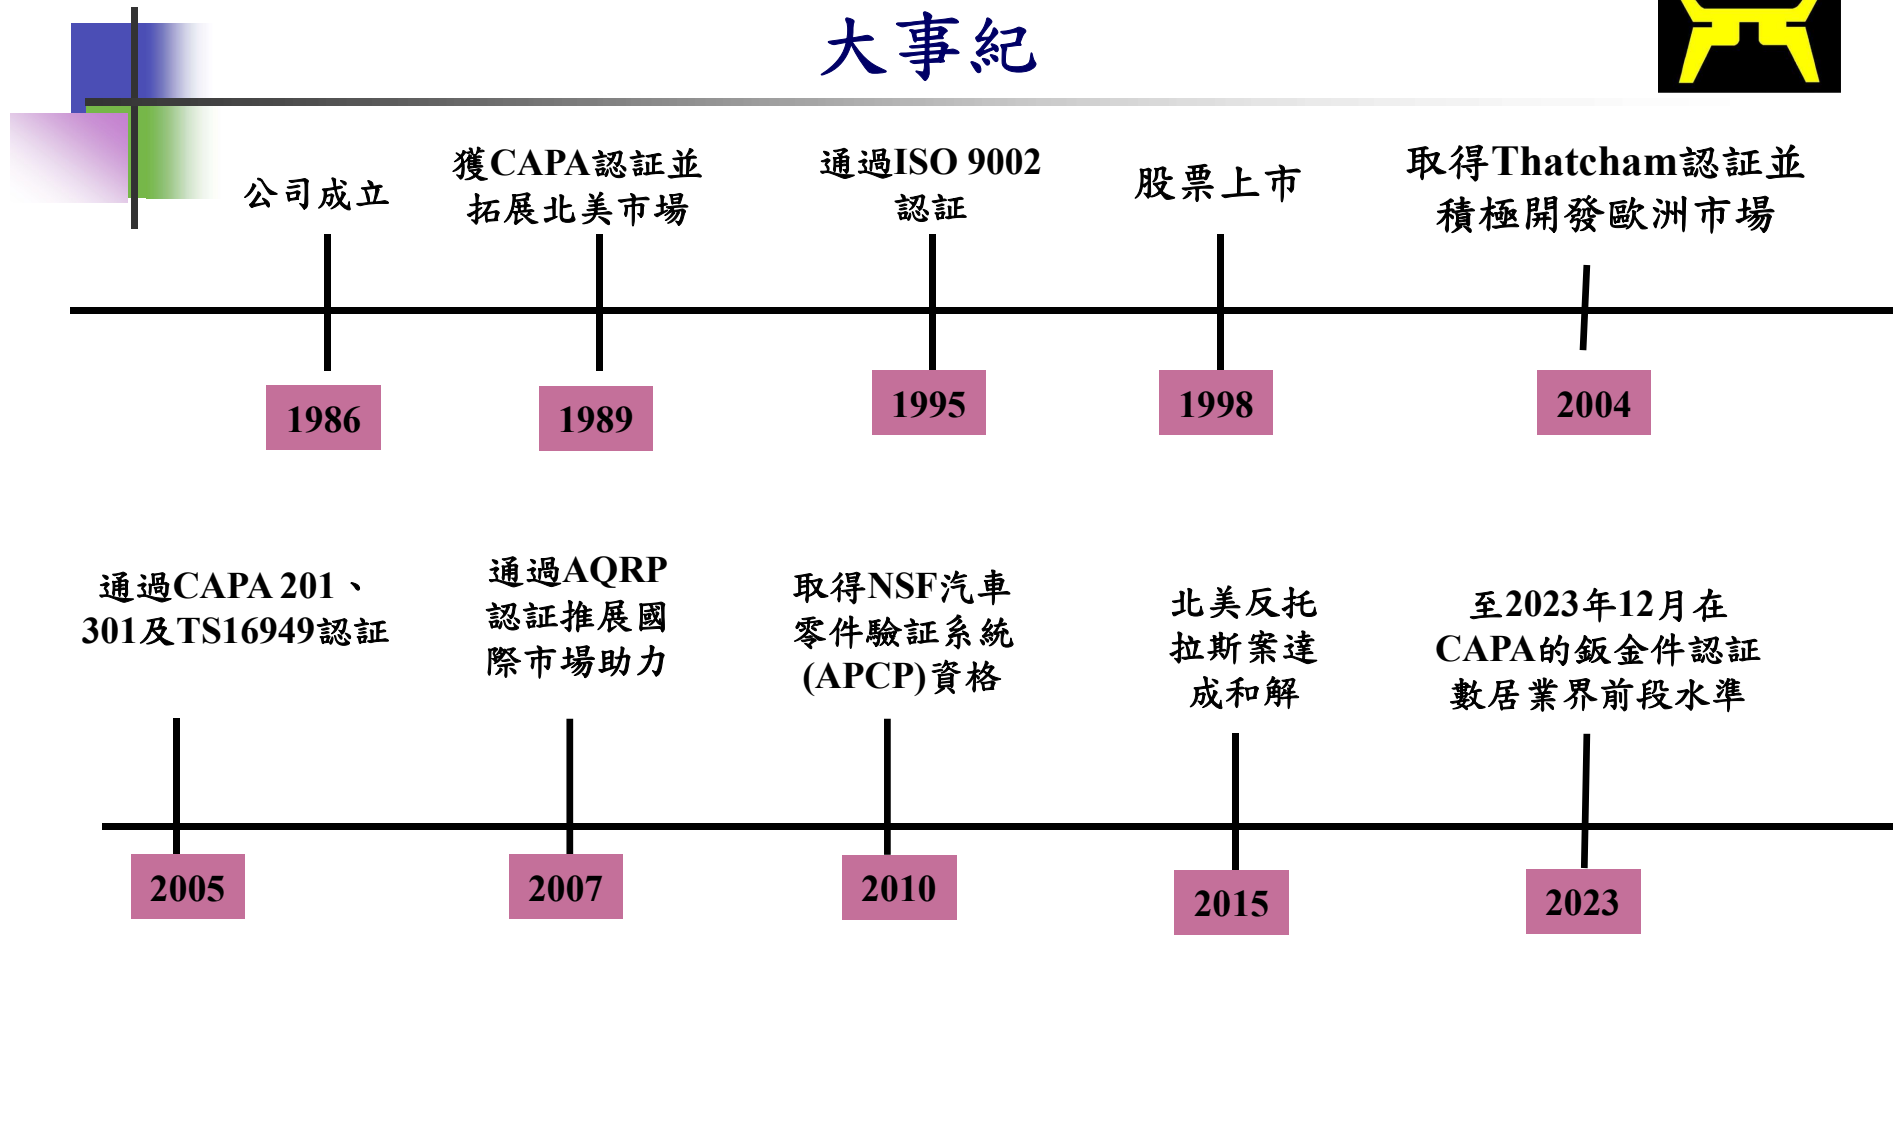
大事紀

公司成立

獲CAPA認証並拓展北美市場

通過ISO 9002認証

股票上市

取得Thatcham認証並積極開發歐洲市場

1986

1989

1995

1998

2004

通過CAPA 201、301及TS16949認証

通過AQRP認証推展國際市場助力

取得NSF汽車零件驗証系統(APCP)資格

北美反托拉斯案達成和解

至2023年12月在CAPA的鈑金件認証數居業界前段水準

2005

2007

2010

2015

2023